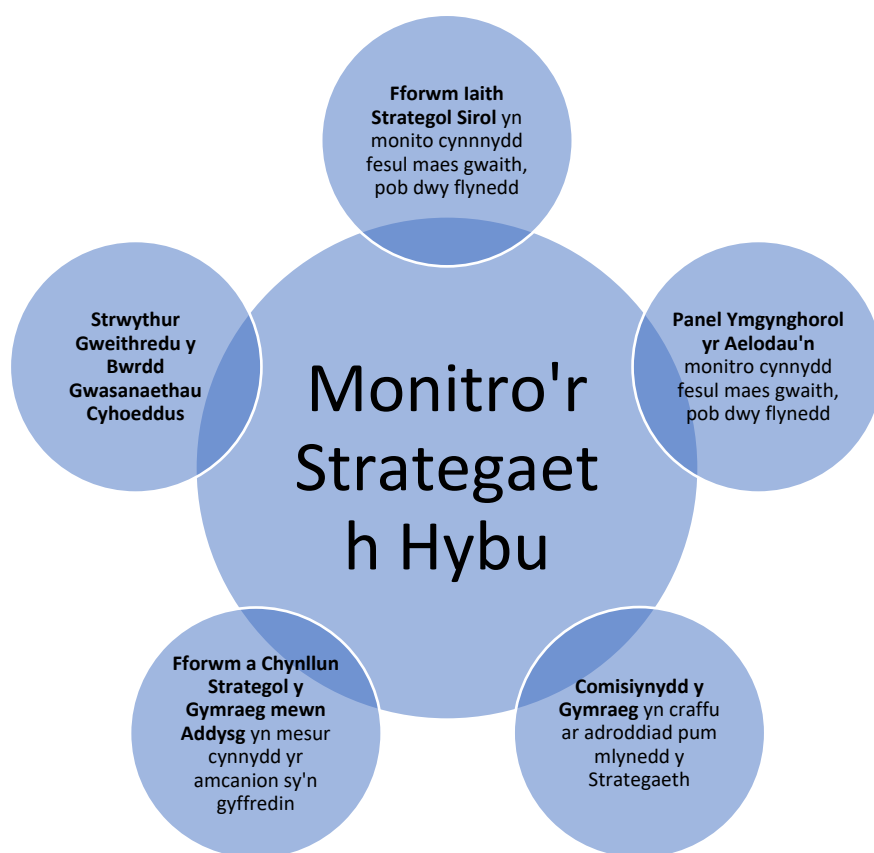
Fforwm Iaith Strategol Sirol yn monito cynnnydd fesul maes gwaith, pob dwy flynedd

Panel Ymgynghorol yr Aelodau'n monitro cynnydd fesul maes gwaith, pob dwy flynedd

Comisiynydd y Gymraeg yn craffu ar adroddiad pum mlynedd y Strategaeth

Fforwm a Chynllun Strategol y Gymraeg mewn Addysg yn mesur cynnydd yr amcanion sy'n gyffredin

Strwythur Gweithredu y Bwrdd Gwasanaethau Cyhoeddus

Monitro'r Strategaet h Hybu